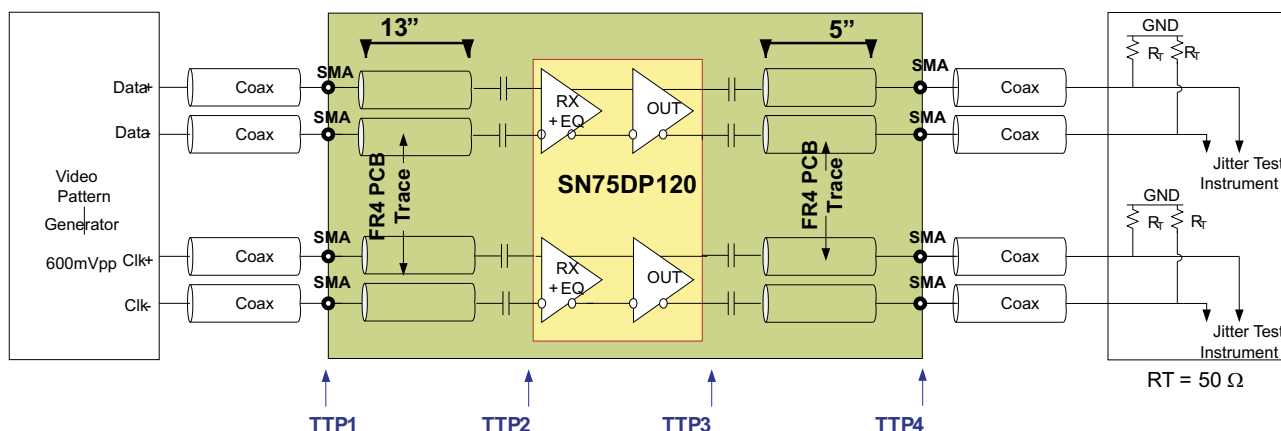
13"

5"

Data+
Data-
Video Pattern Generator
600mVpp
Clk+
Clk-

Coax
Coax
Coax
Coax

SMA
SMA
SMA
SMA

FR4 PCB Trace

RX + EQ
OUT
RX + EQ
OUT

SN75DP120

FR4 PCB Trace

SMA
SMA
SMA
SMA

Coax
Coax
Coax
Coax

GND
$R_T$ $R_T$
Jitter Test Instrument
GND
$R_T$ $R_T$
Jitter Test Instrument

RT = 50 Ω

TTP1
TTP2
TTP3
TTP4